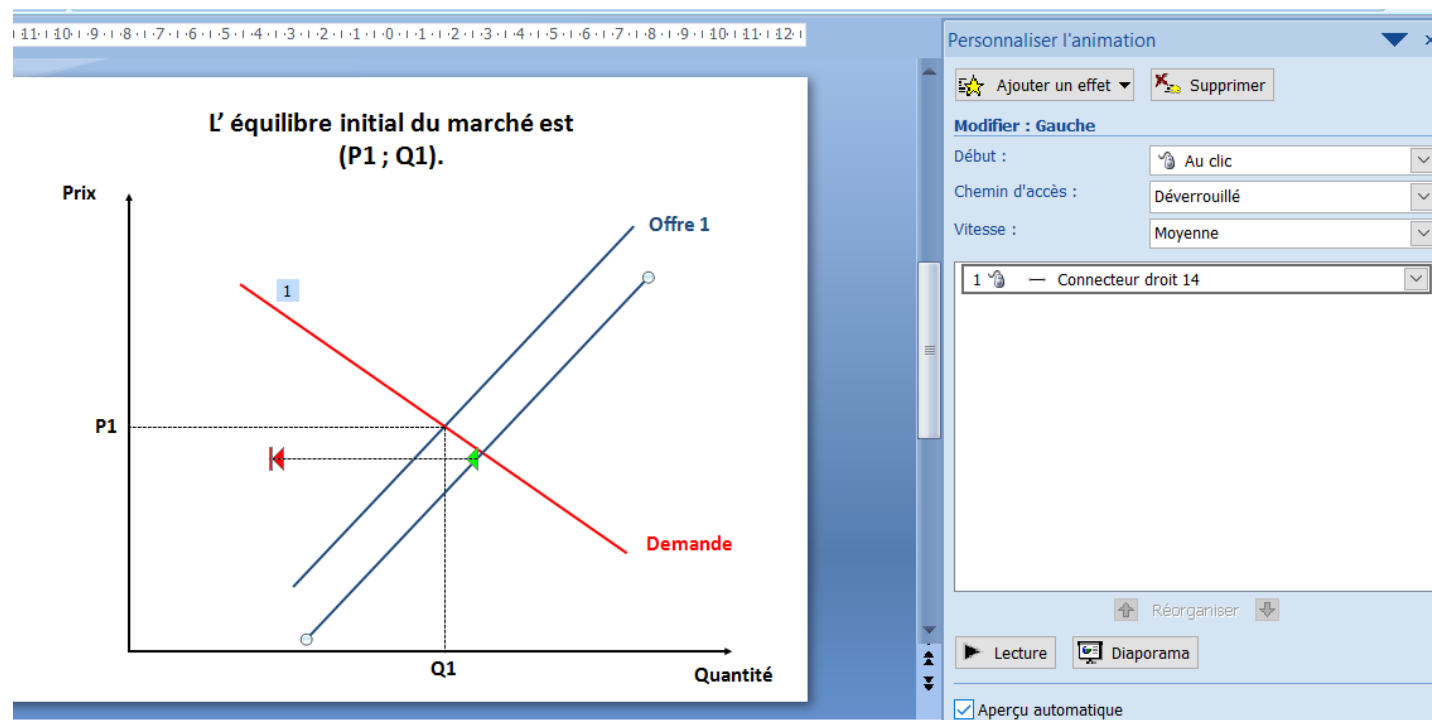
11 · 10 · 9 · 8 · 7 · 6 · 5 · 4 · 3 · 2 · 1 · 0 · 1 · 2 · 3 · 4 · 5 · 6 · 7 · 8 · 9 · 10 · 11 · 12

L' équilibre initial du marché est
(P1 ; Q1).

Prix

Offre 1

1

P1

Demande

Q1

Quantité

Personnaliser l'animation

Ajouter un effet

Supprimer

Modifier : Gauche

Début :

Au clic

Chemin d'accès :

Déverrouillé

Vitesse :

Moyenne

1 — Connecteur droit 14

Réorganiser

Lecture

Diaporama

Aperçu automatique